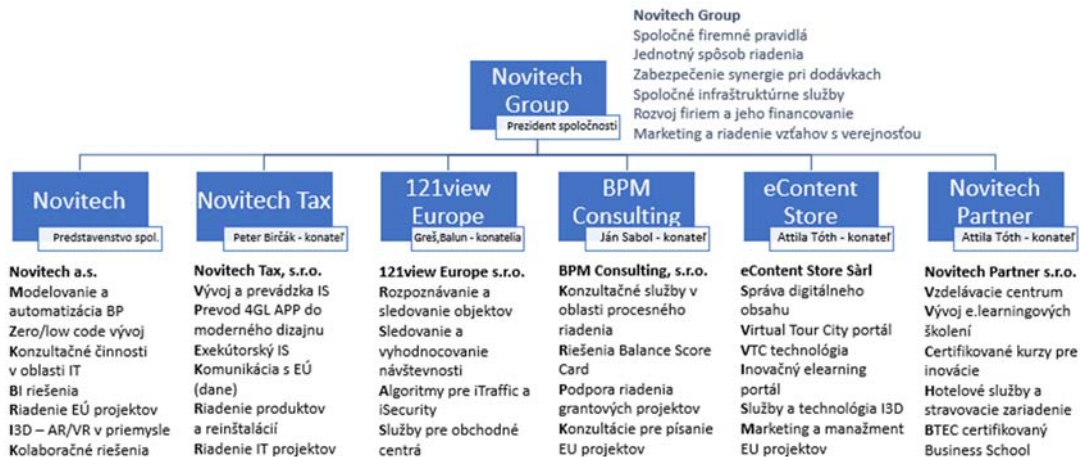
Novitech Group
Spoločné firemné pravidlá
Jednotný spôsob riadenia
Zabezpečenie synergie pri dodávkach
Spoločné infraštruktúrne služby
Rozvoj firiem a jeho financovanie
Marketing a riadenie vzťahov s verejnosťou

Novitech Group
Prezident spoločnosti

Novitech
Predstavenstvo spol.

Novitech a.s.
Modelovanie a automatizácia BP
Zero/low code vývoj
Konzultačné činnosti v oblasti IT
BI riešenia
Riadenie EÚ projektov
I3D – AR/VR v priemysle
Kolaboračné riešenia

Novitech Tax
Peter Birčák - konateľ

Novitech Tax, s.r.o.
Vývoj a prevádzka IS
Prevod 4GL APP do moderného dizajnu
Exekútorský IS
Komunikácia s EÚ (dane)
Riadenie produktov a reinštalácií
Riadenie IT projektov

121view Europe
Greš,Balun - konatelia

121view Europe s.r.o.
Rozpoznávanie a sledovanie objektov
Sledovanie a vyhodnocovanie návštevnosti
Algoritmy pre iTraffic a iSecurity
Služby pre obchodné centrá

BPM Consulting
Ján Sabol - konateľ

BPM Consulting, s.r.o.
Konzultačné služby v oblasti procesného riadenia
Riešenia Balance Score Card
Podpora riadenia grantových projektov
Konzultácie pre písanie EU projektov

eContent Store
Attila Tóth - konateľ

eContent Store Sàrl
Správa digitálneho obsahu
Virtual Tour City portál
VTC technológia
Inovačný elearning portál
Služby a technológia I3D
Marketing a manažment EU projektov

Novitech Partner
Attila Tóth - konateľ

Novitech Partner s.r.o.
Vzdelávacie centrum
Vývoj e.learningových školení
Certifikované kurzy pre inovácie
Hotelové služby a stravovacie zariadenie
BTEC certifikovaný Business School